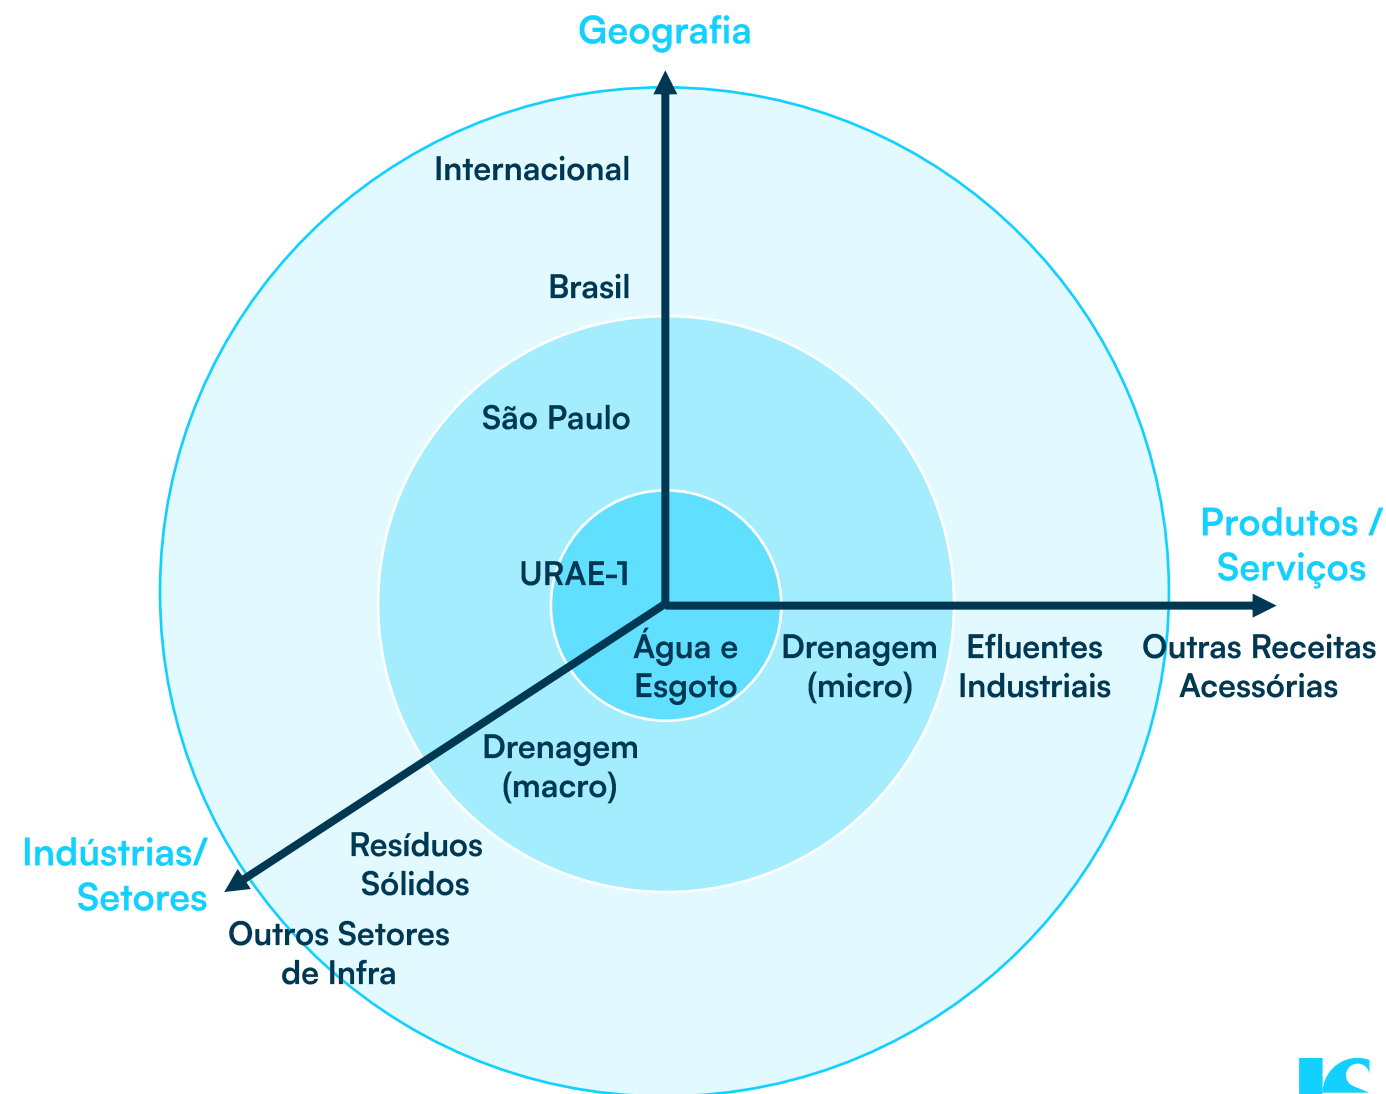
Geografia

Internacional

Brasil

São Paulo

URAE-1

Produtos / Serviços

Água e Esgoto

Drenagem (micro)

Efluentes Industriais

Outras Receitas Acessórias

Drenagem (macro)

Resíduos Sólidos

Indústrias/ Setores

Outros Setores de Infra